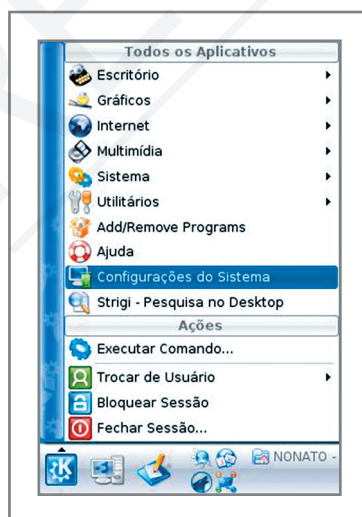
Todos os Aplicativos
Escritório
Gráficos
Internet
Multimídia
Sistema
Utilitários
Add/Remove Programs
Ajuda
Configurações do Sistema
Strigi - Pesquisa no Desktop
Ações
Executar Comando...
Trocar de Usuário
Bloquear Sessão
Fechar Sessão...
NONATO -